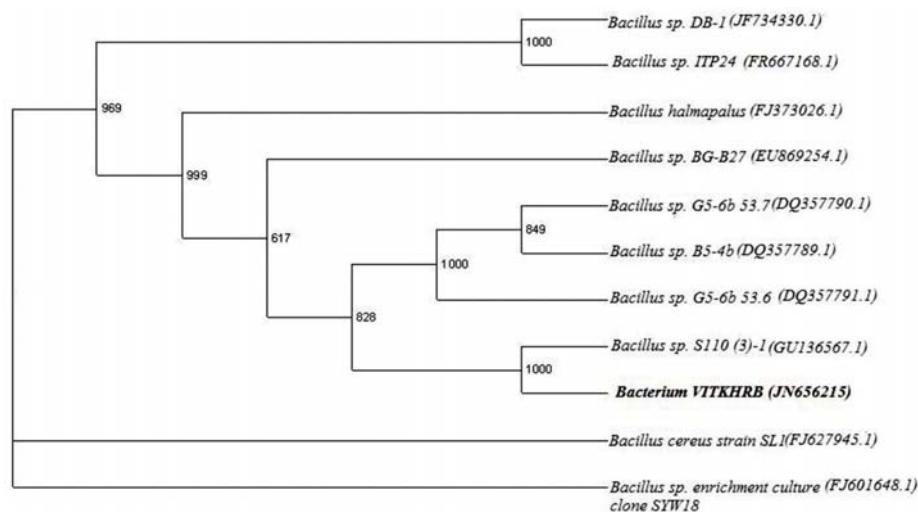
Bacillus sp. DB-1 (JF734330.1)
1000
Bacillus sp. ITP24 (FR667168.1)
969
Bacillus halmapalus (FJ373026.1)
999
Bacillus sp. BG-B27 (EU869254.1)
Bacillus sp. G5-6b 53.7 (DQ357790.1)
849
617
1000
Bacillus sp. B5-4b (DQ357789.1)
Bacillus sp. G5-6b 53.6 (DQ357791.1)
828
Bacillus sp. S110 (3)-1 (GU136567.1)
1000
**Bacterium VITKHRB (JN656215)**
Bacillus cereus strain SL1 (FJ627945.1)
Bacillus sp. enrichment culture (FJ601648.1) clone SYW18